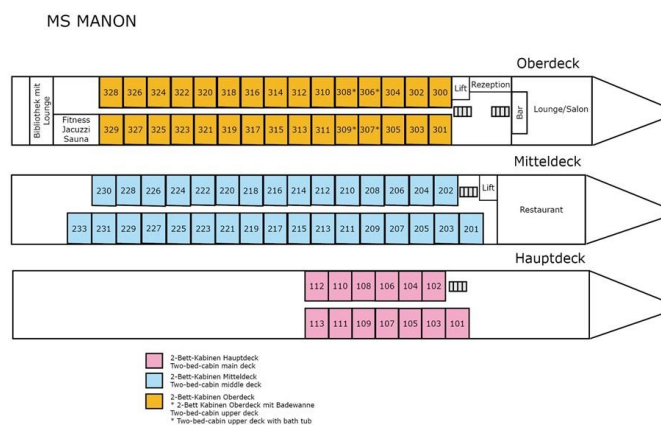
MS MANON

Oberdeck

Bibliothek mit Lounge

328 326 324 322 320 318 316 314 312 310 308* 306* 304 302 300

Fitness Jacuzzi Sauna

329 327 325 323 321 319 317 315 313 311 309* 307* 305 303 301

Lift

Rezeption

Bar

Lounge/Salon

Mitteldeck

230 228 226 224 222 220 218 216 214 212 210 208 206 204 202

Lift

233 231 229 227 225 223 221 219 217 215 213 211 209 207 205 203 201

Restaurant

Hauptdeck

112 110 108 106 104 102

113 111 109 107 105 103 101

2-Bett-Kabinen Hauptdeck
Two-bed-cabin main deck

2-Bett-Kabinen Mitteldeck
Two-bed-cabin middle deck

2-Bett-Kabinen Oberdeck
* 2-Bett Kabinen Oberdeck mit Badewanne
Two-bed-cabin upper deck
* Two-bed-cabin upper deck with bath tub